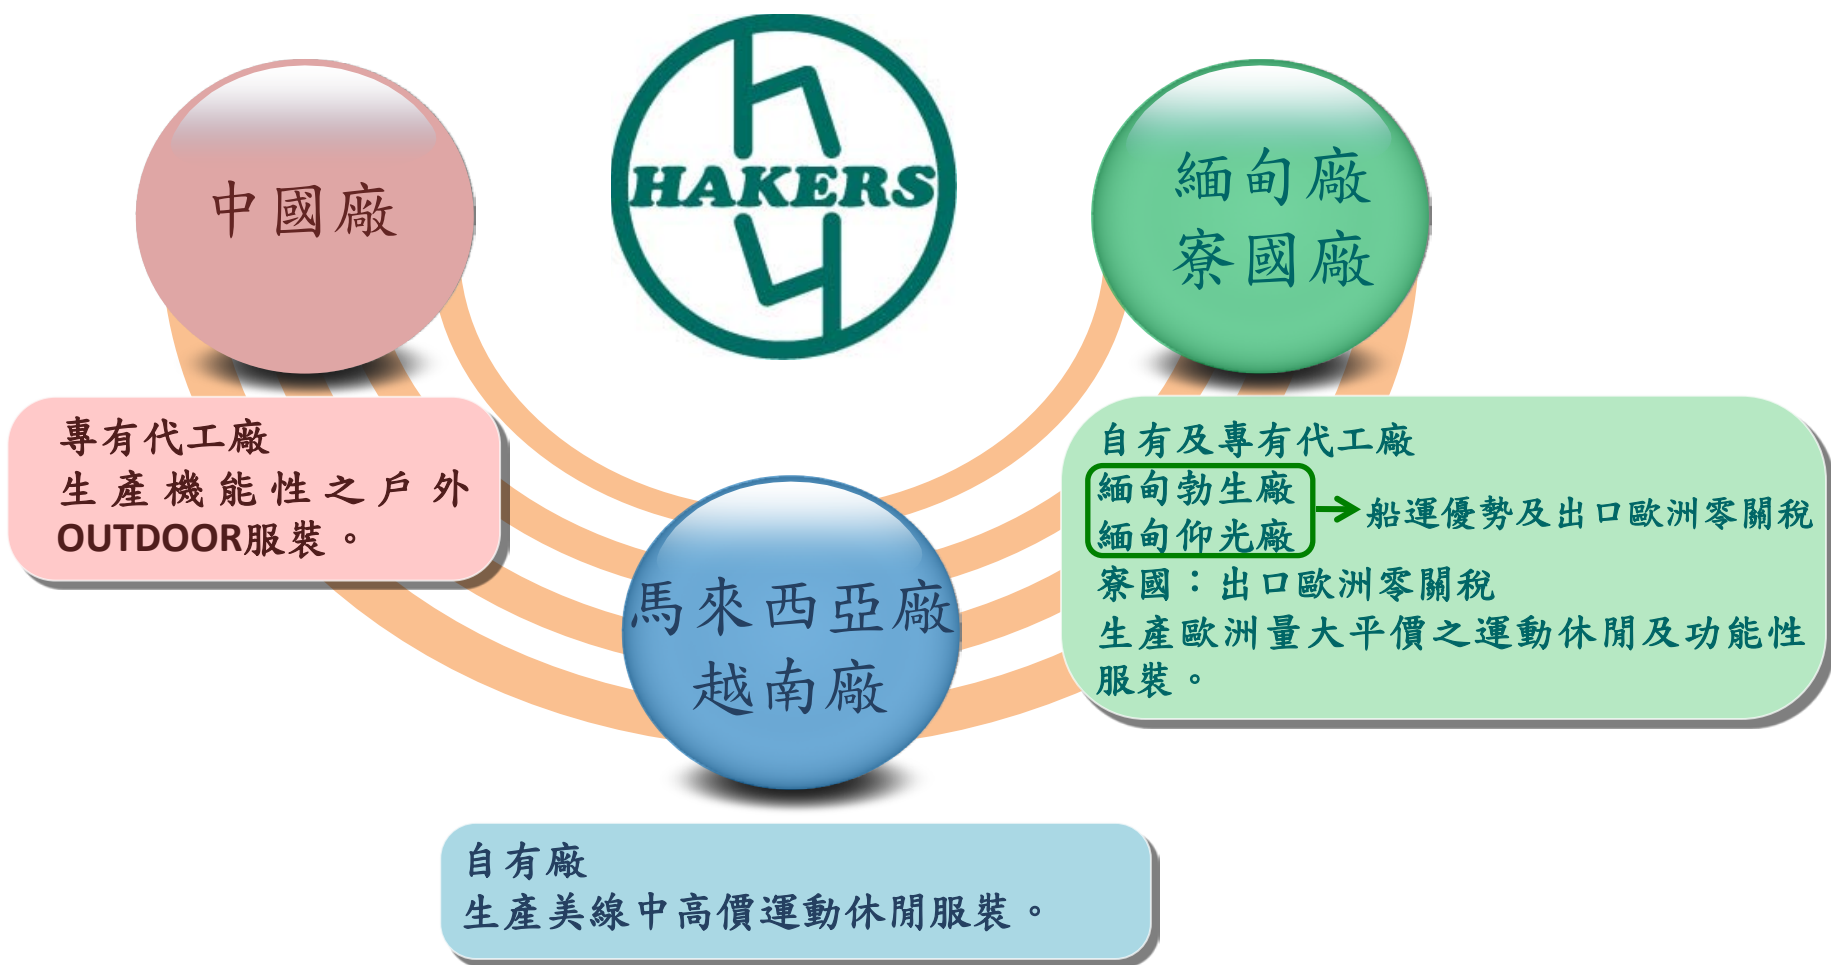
中國廠

HAKERS

緬甸廠
寮國廠

專有代工廠
生產機能性之戶外OUTDOOR服裝。

自有及專有代工廠
緬甸勃生廠
緬甸仰光廠
船運優勢及出口歐洲零關稅
寮國：出口歐洲零關稅
生產歐洲量大平價之運動休閒及功能性服裝。

馬來西亞廠
越南廠

自有廠
生產美線中高價運動休閒服裝。